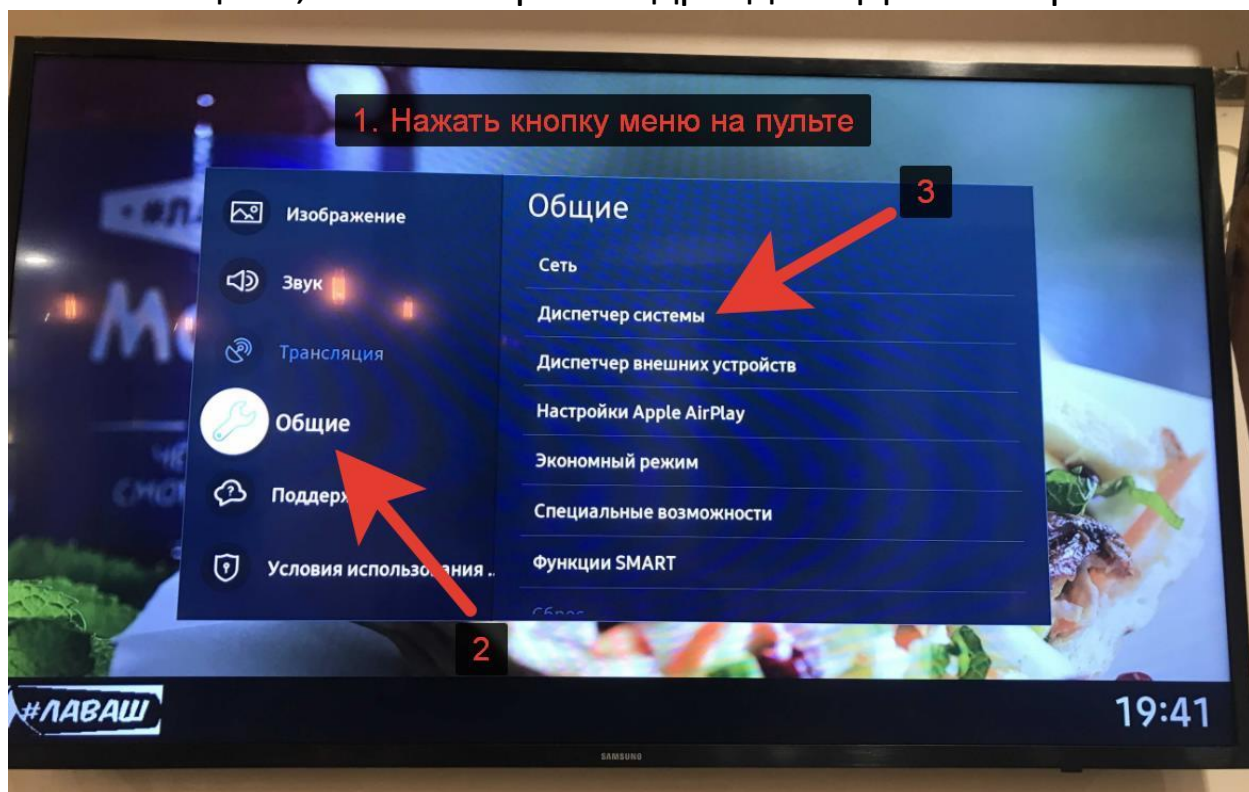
1. Нажать кнопку меню на пульте

Изображение
Звук
Трансляция
Общие
Поддерж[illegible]
Условия использо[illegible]ания ...

Общие
3
Сеть
Диспетчер системы
Диспетчер внешних устройств
Настройки Apple AirPlay
Экономный режим
Специальные возможности
Функции SMART
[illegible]

2

#ЛАВАШ
19:41
SAMSUNG